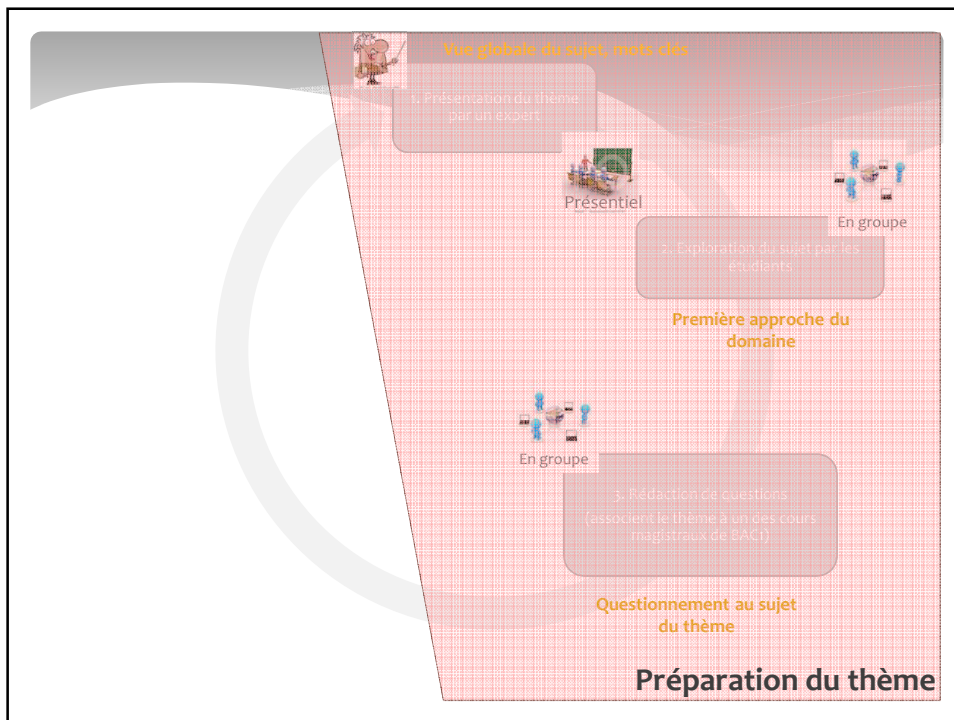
Vue globale du sujet, mots clés

1. Présentation du thème par un expert

Présentiel

En groupe

2. Exploration du sujet par les étudiants

Première approche du domaine

En groupe

3. Rédaction de questions (associant le thème à un des cours magistraux de l'AC)

Questionnement au sujet du thème

Préparation du thème